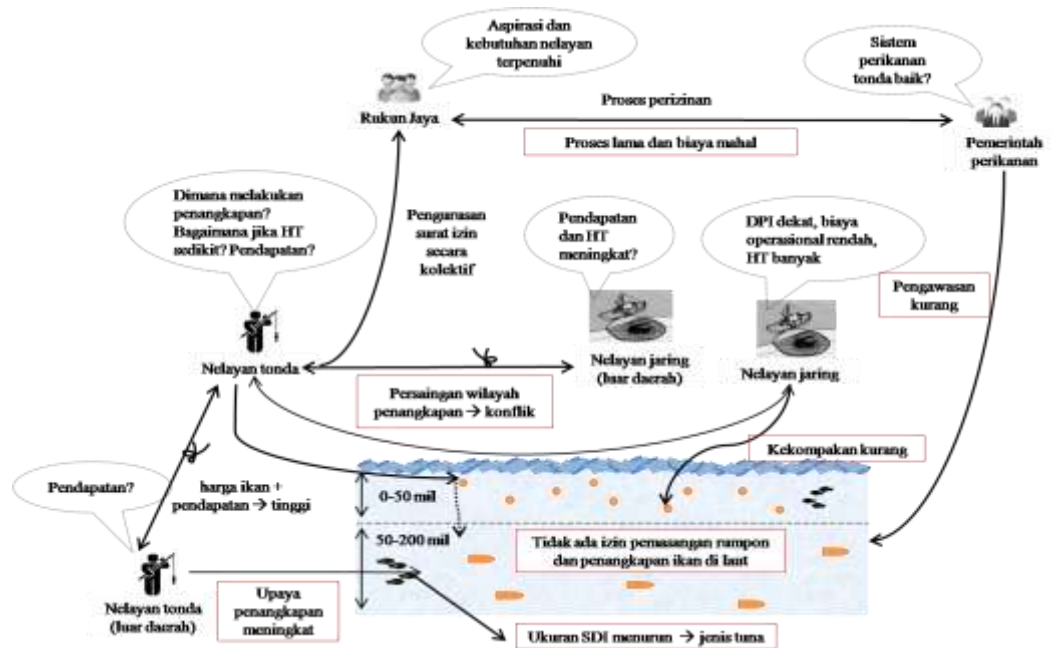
Aspirasi dan kebutuhan nelayan terpenuhi

Sistem perikanan tonda baik?

Rukun Jaya

Proses perizinan

Proses lama dan biaya mahal

Pemerintah perikanan

Dimana melakukan penangkapan? Bagaimana jika HT sedikit? Pendapatan?

Pengurusan surat izin secara kolektif

Pendapatan dan HT meningkat?

DPI dekat, biaya operasional rendah, HT banyak

Pengawasan kurang

Nelayan tonda

Nelayan jaring (luar daerah)

Nelayan jaring

Persaingan wilayah penangkapan → konflik

Kekompakan kurang

Pendapatan?

harga ikan + pendapatan → tinggi

0-50 mil

50-200 mil

Tidak ada izin pemasangan rumpon dan penangkapan ikan di laut

Nelayan tonda (luar daerah)

Upaya penangkapan meningkat

Ukuran SDI menurun → jenis tuna